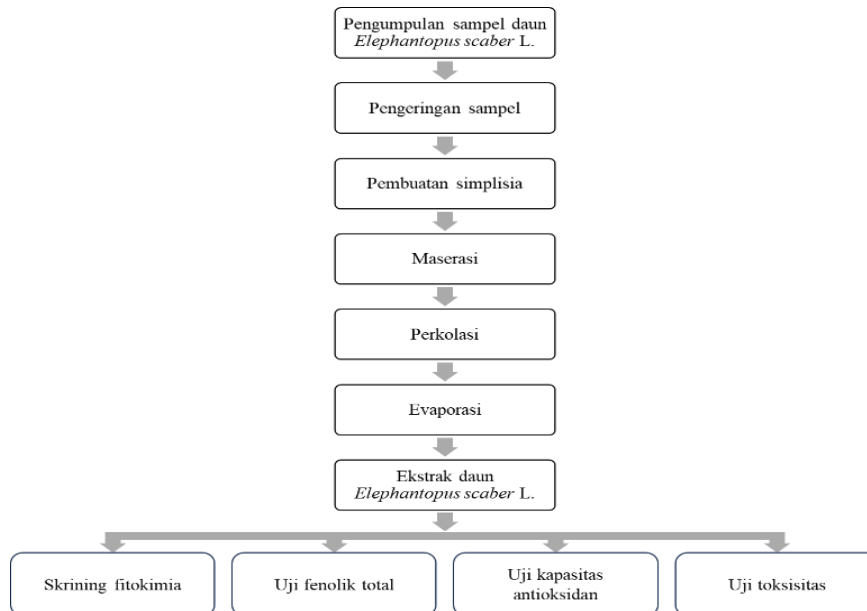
Pengumpulan sampel daun Elephantopus scaber L.

Pengeringan sampel

Pembuatan simplisia

Maserasi

Perkolasi

Evaporasi

Ekstrak daun Elephantopus scaber L.

Skrining fitokimia

Uji fenolik total

Uji kapasitas antioksidan

Uji toksisitas